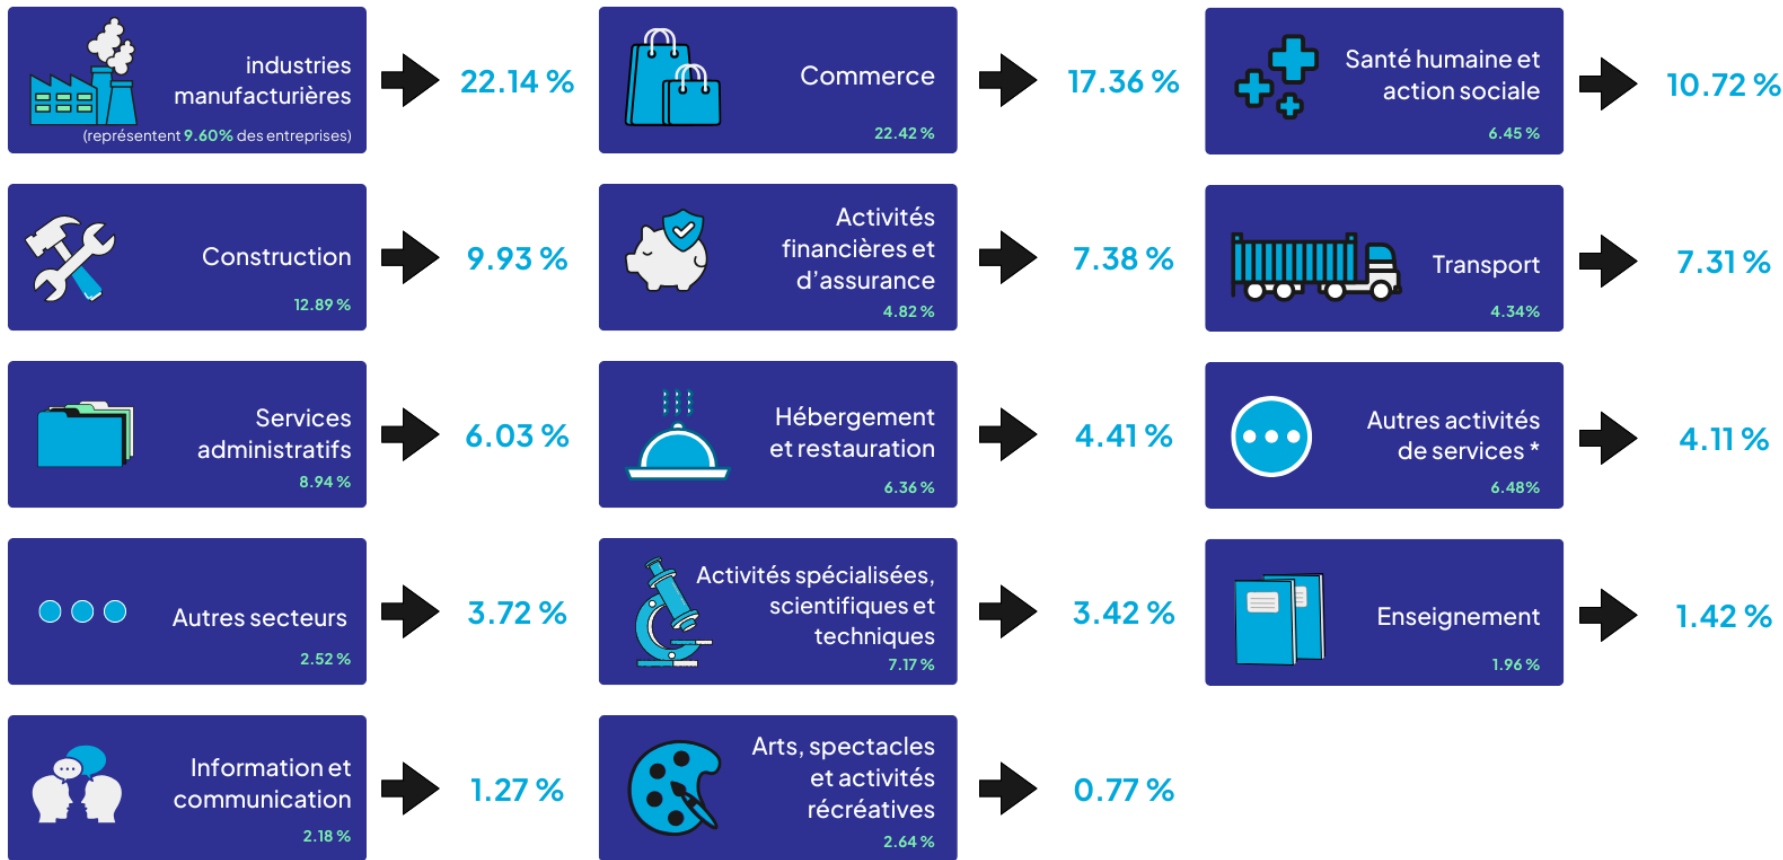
industries manufacturières
(représentent 9.60% des entreprises)
22.14 %

Commerce
22.42 %
17.36 %

Santé humaine et action sociale
6.45 %
10.72 %

Construction
12.89 %
9.93 %

Activités financières et d'assurance
4.82 %
7.38 %

Transport
4.34%
7.31 %

Services administratifs
8.94 %
6.03 %

Hébergement et restauration
6.36 %
4.41 %

Autres activités de services *
6.48%
4.11 %

Autres secteurs
2.52 %
3.72 %

Activités spécialisées, scientifiques et techniques
7.17 %
3.42 %

Enseignement
1.96 %
1.42 %

Information et communication
2.18 %
1.27 %

Arts, spectacles et activités récréatives
2.64 %
0.77 %